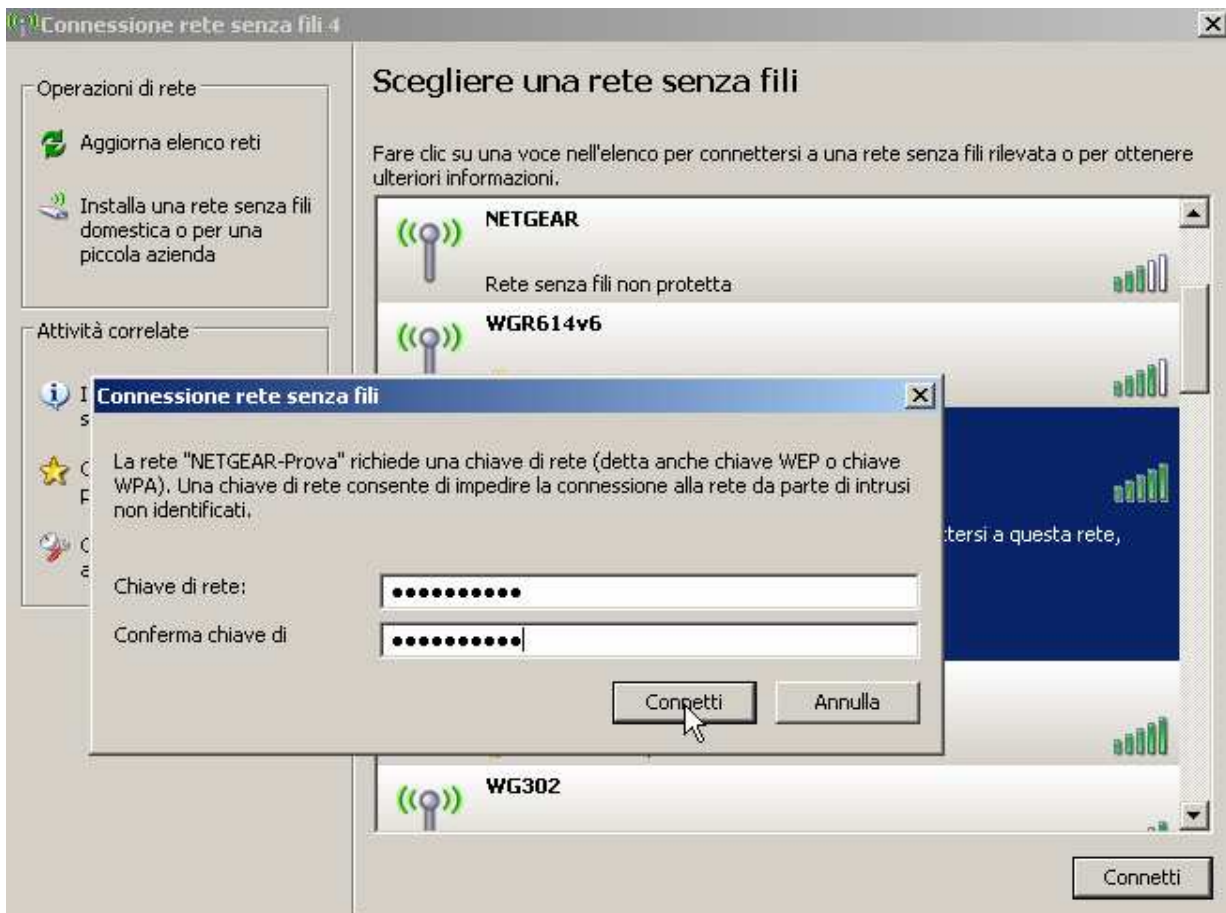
Connessione rete senza fili 4

Operazioni di rete

Aggiorna elenco reti

Installa una rete senza fili domestica o per una piccola azienda

Attività correlate

I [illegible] s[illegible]

C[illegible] P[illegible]

C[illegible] a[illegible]

Scegliere una rete senza fili

Fare clic su una voce nell'elenco per connettersi a una rete senza fili rilevata o per ottenere ulteriori informazioni.

NETGEAR

Rete senza fili non protetta

WGR614v6

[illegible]ttersi a questa rete,

WG302

Connetti

Connessione rete senza fili

La rete "NETGEAR-Prova" richiede una chiave di rete (detta anche chiave WEP o chiave WPA). Una chiave di rete consente di impedire la connessione alla rete da parte di intrusi non identificati.

Chiave di rete: ••••••••••

Conferma chiave di ••••••••••

Connetti

Annulla